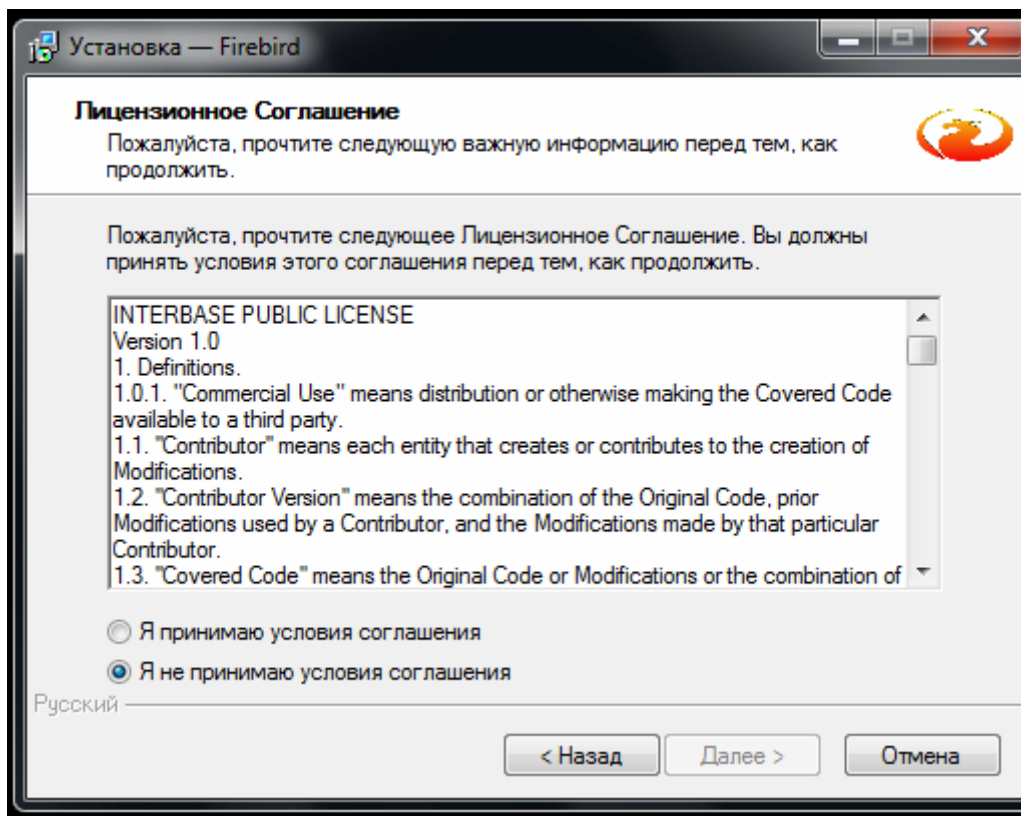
Установка — Firebird

Лицензионное Соглашение
Пожалуйста, прочтите следующую важную информацию перед тем, как продолжить.

Пожалуйста, прочтите следующее Лицензионное Соглашение. Вы должны принять условия этого соглашения перед тем, как продолжить.

INTERBASE PUBLIC LICENSE
Version 1.0
1. Definitions.
1.0.1. "Commercial Use" means distribution or otherwise making the Covered Code available to a third party.
1.1. "Contributor" means each entity that creates or contributes to the creation of Modifications.
1.2. "Contributor Version" means the combination of the Original Code, prior Modifications used by a Contributor, and the Modifications made by that particular Contributor.
1.3. "Covered Code" means the Original Code or Modifications or the combination of

Я принимаю условия соглашения
Я не принимаю условия соглашения

Русский

< Назад
Далее >
Отмена